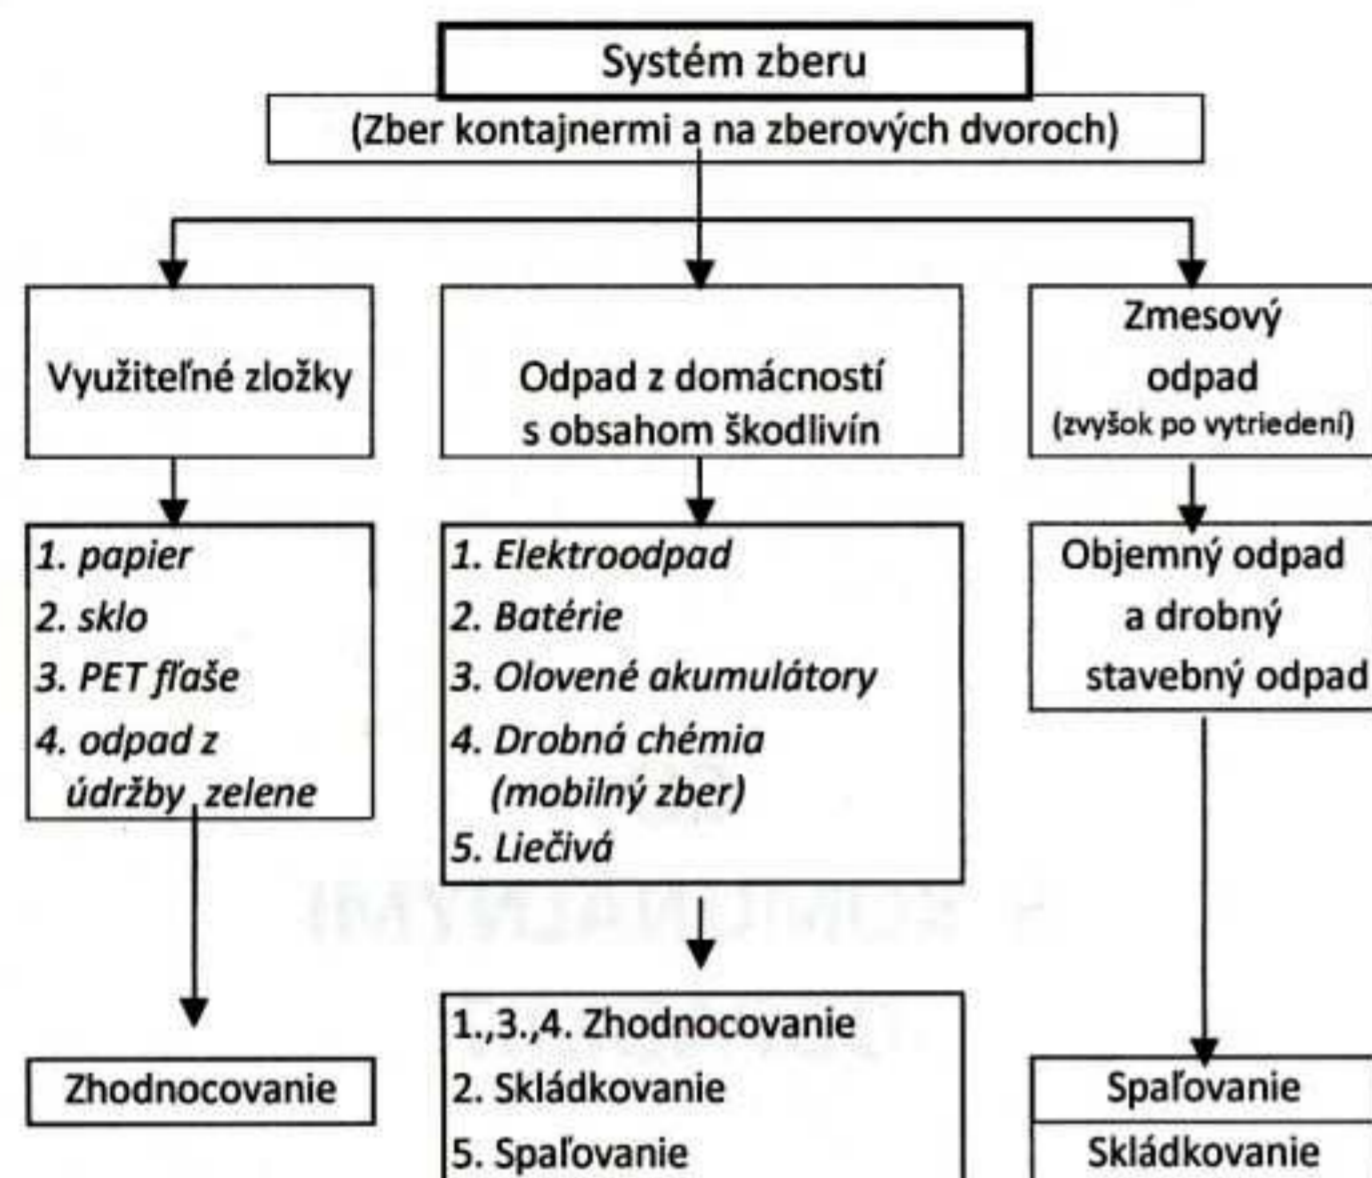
Systém zberu
(Zber kontajnermi a na zberových dvoroch)

Využiteľné zložky

1. papier
2. sklo
3. PET fľaše
4. odpad z údržby zelene

Zhodnocovanie

Odpad z domácností s obsahom škodlivín

1. Elektroodpad
2. Batérie
3. Olovené akumulátory
4. Drobná chémia (mobilný zber)
5. Liečivá

1.,3.,4. Zhodnocovanie
2. Skládkovanie
5. Spaľovanie

Zmesový odpad
(zvyšok po vytriedení)

Objemný odpad a drobný stavebný odpad

Spaľovanie
Skládkovanie